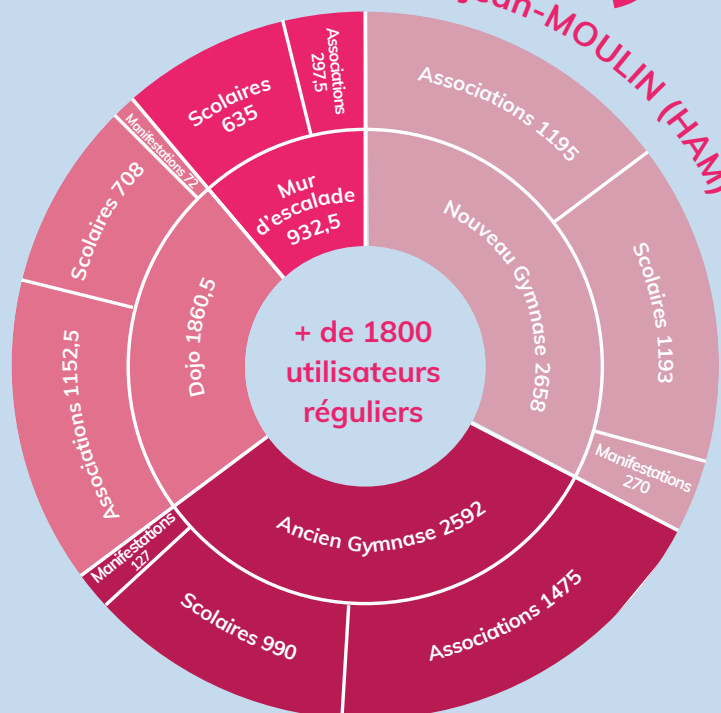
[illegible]an-MOULIN (HAM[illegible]

+ de 1800 utilisateurs réguliers

Mur d'escalade 932,5

Scolaires 635

Associations 297,5

Nouveau Gymnase 2658

Associations 1195

Scolaires 1193

Manifestations 270

Ancien Gymnase 2592

Associations 1475

Scolaires 990

Dojo 1860,5

Manifestations 127

Associations 1152,5

Scolaires 708

Manifestations 72